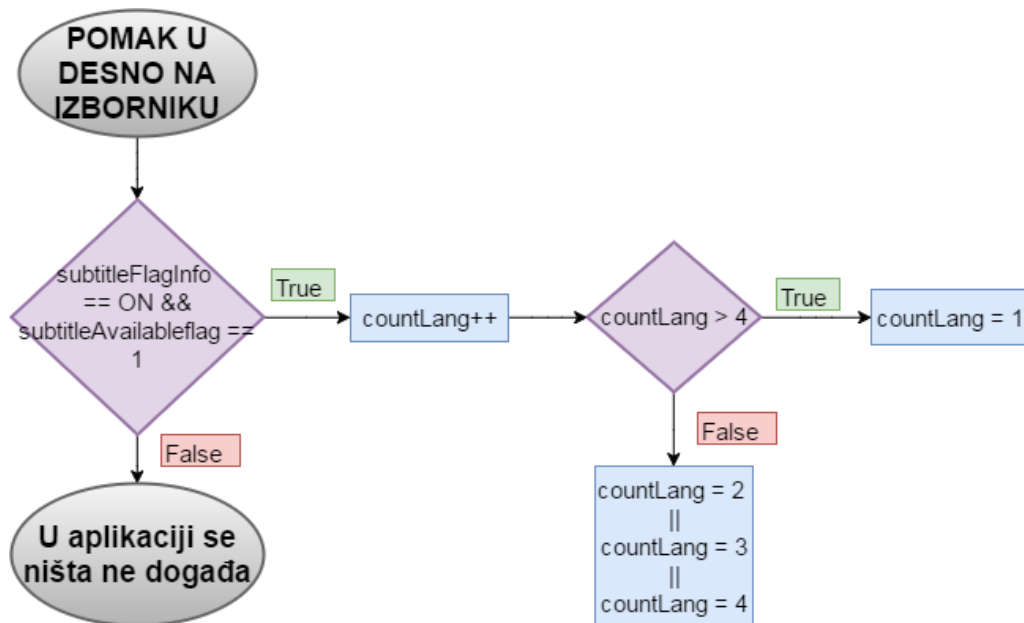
POMAK U DESNO NA IZBORNIKU

subtitleFlagInfo == ON && subtitleAvailableflag == 1

True

countLang++

countLang > 4

True

countLang = 1

False

U aplikaciji se ništa ne događa

False

countLang = 2 || countLang = 3 || countLang = 4